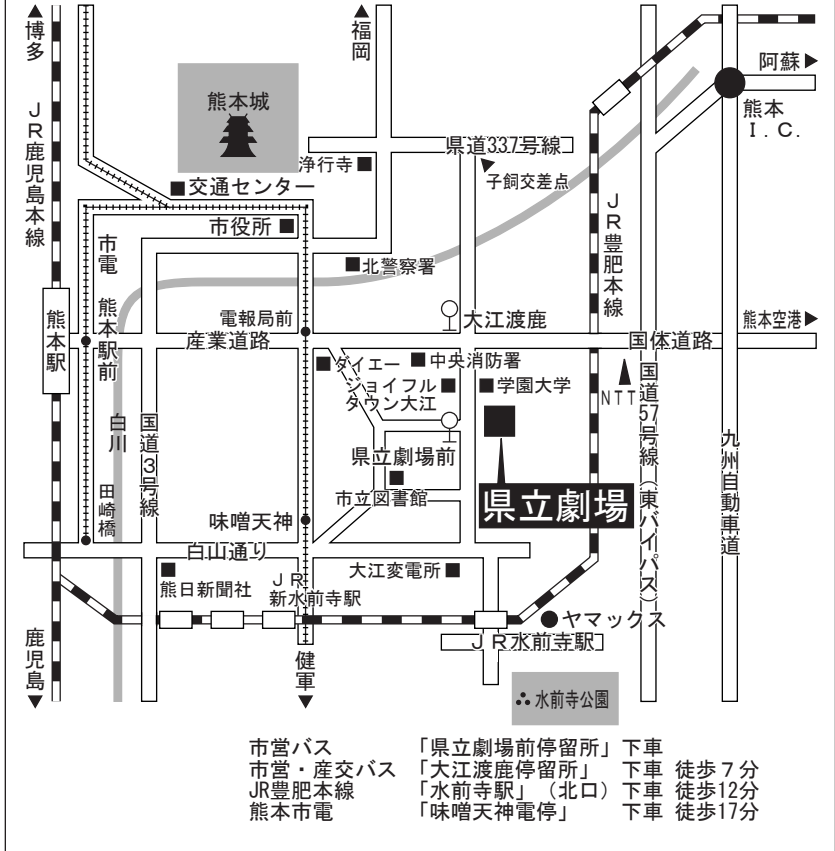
▲博多
ＪＲ鹿児島本線
▲福岡
熊本城
県道337号線
子飼交差点
阿蘇▶
熊本Ｉ.Ｃ.
浄行寺■
■交通センター
市役所■
市電
■北警察署
ＪＲ豊肥本線
熊本駅
熊本駅前
電報局前
大江渡鹿
熊本空港▶
産業道路
国体道路
■ダイエー
■中央消防署
ジョイフルタウン大江■
■学園大学
ＮＴＴ
白川
国道3号線
国道57号線（東バイパス）
九州自動車道
県立劇場前
田崎橋
市立図書館■
県立劇場
味噌天神
白山通り
大江変電所■
■熊日新聞社
ＪＲ新水前寺駅
●ヤマックス
ＪＲ水前寺駅
鹿児島▼
健軍▼
∴水前寺公園

市営バス 「県立劇場前停留所」 下車
市営・産交バス 「大江渡鹿停留所」 下車 徒歩７分
JR豊肥本線 「水前寺駅」（北口） 下車 徒歩12分
熊本市電 「味噌天神電停」 下車 徒歩17分